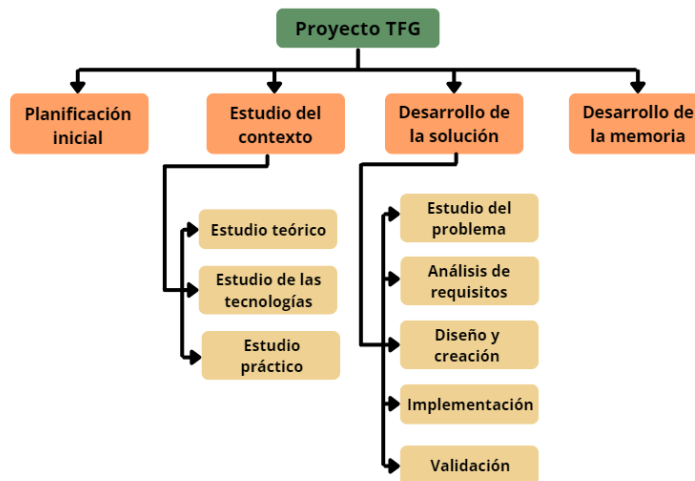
Proyecto TFG

Planificación inicial

Estudio del contexto

Desarrollo de la solución

Desarrollo de la memoria

Estudio teórico

Estudio de las tecnologías

Estudio práctico

Estudio del problema

Análisis de requisitos

Diseño y creación

Implementación

Validación